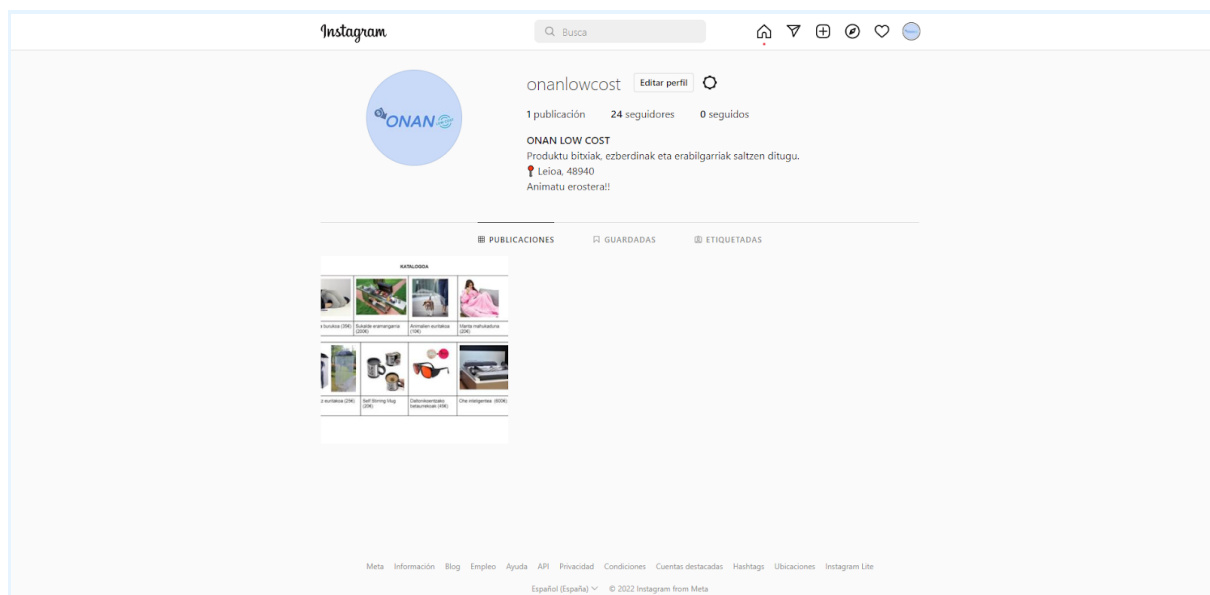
Instagram

Busca

ONAN

onanlowcost Editar perfil

1 publicación 24 seguidores 0 seguidos

ONAN LOW COST
Produktu bitxiak, ezberdinak eta erabilgarriak saltzen ditugu.
Leioa, 48940
Animatu erostera!!

PUBLICACIONES GUARDADAS ETIQUETADAS

KATALOGOA

| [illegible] burukoa (35€) | Sukalde eramangarria (200€) | Animalien ezintasunak (10€) | Manta mahukaduna (20€) |
|---|---|---|---|
| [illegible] euritakoa (29€) | Self Stirring Mug (20€) | Daltonikoentzako betaurrekoak (45€) | Ohe inteligentea (600€) |

Meta Información Blog Empleo Ayuda API Privacidad Condiciones Cuentas destacadas Hashtags Ubicaciones Instagram Lite

Español (España) © 2022 Instagram from Meta